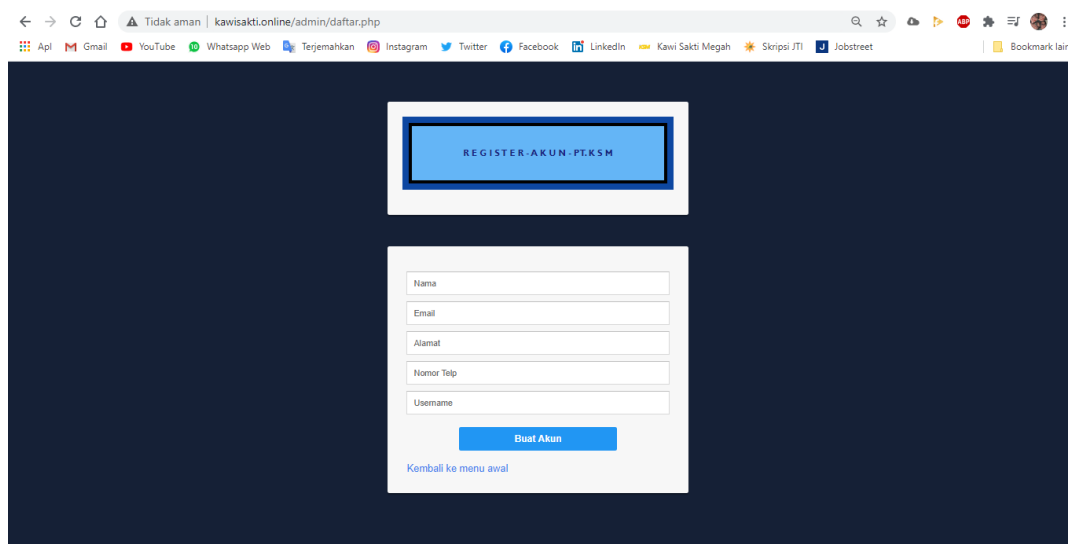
Tidak aman | kawisakti.online/admin/daftar.php

Apl Gmail YouTube Whatsapp Web Terjemahkan Instagram Twitter Facebook LinkedIn Kawi Sakti Megah Skripsi JTI Jobstreet Bookmark lain

REGISTER-AKUN-PT.KSM

Nama
Email
Alamat
Nomor Telp
Username

Buat Akun

Kembali ke menu awal